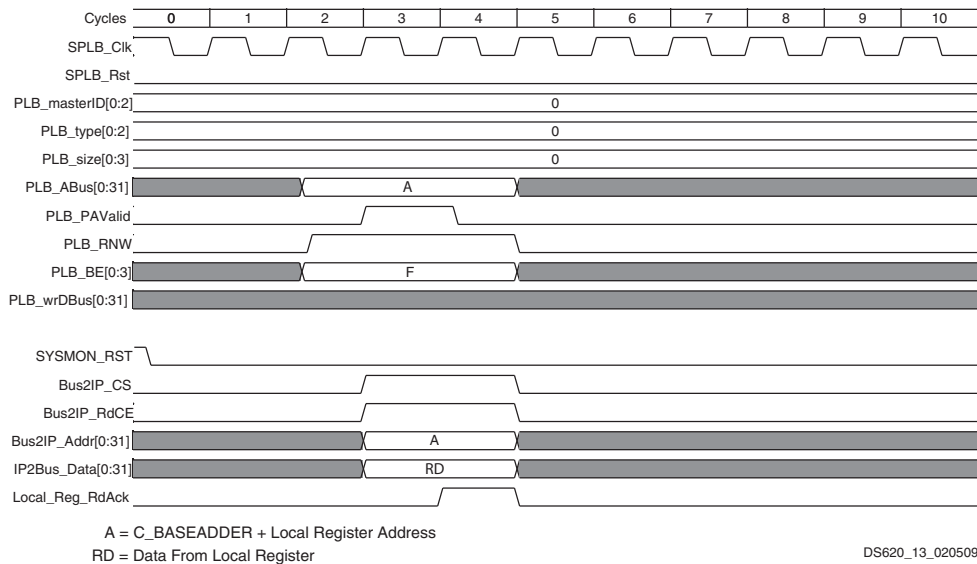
Cycles 0 1 2 3 4 5 6 7 8 9 10

SPLB_Clk

SPLB_Rst

PLB_masterID[0:2] 0

PLB_type[0:2] 0

PLB_size[0:3] 0

PLB_ABus[0:31] A

PLB_PAValid

PLB_RNW

PLB_BE[0:3] F

PLB_wrDBus[0:31]

SYSMON_RST

Bus2IP_CS

Bus2IP_RdCE

Bus2IP_Addr[0:31] A

IP2Bus_Data[0:31] RD

Local_Reg_RdAck

A = C_BASEADDER + Local Register Address

RD = Data From Local Register

DS620_13_020509